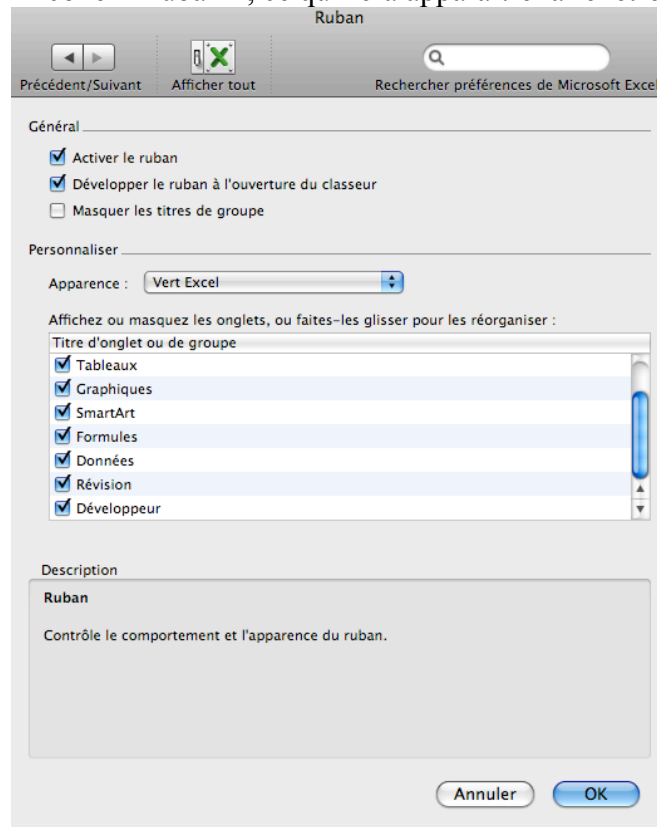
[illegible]

Ruban

Précédent/Suivant Afficher tout

Rechercher préférences de Microsoft Excel

Général

Activer le ruban

Développer le ruban à l'ouverture du classeur

Masquer les titres de groupe

Personnaliser

Apparence : Vert Excel

Affichez ou masquez les onglets, ou faites-les glisser pour les réorganiser :

Titre d'onglet ou de groupe

Tableaux

Graphiques

SmartArt

Formules

Données

Révision

Développeur

Description

Ruban

Contrôle le comportement et l'apparence du ruban.

Annuler OK